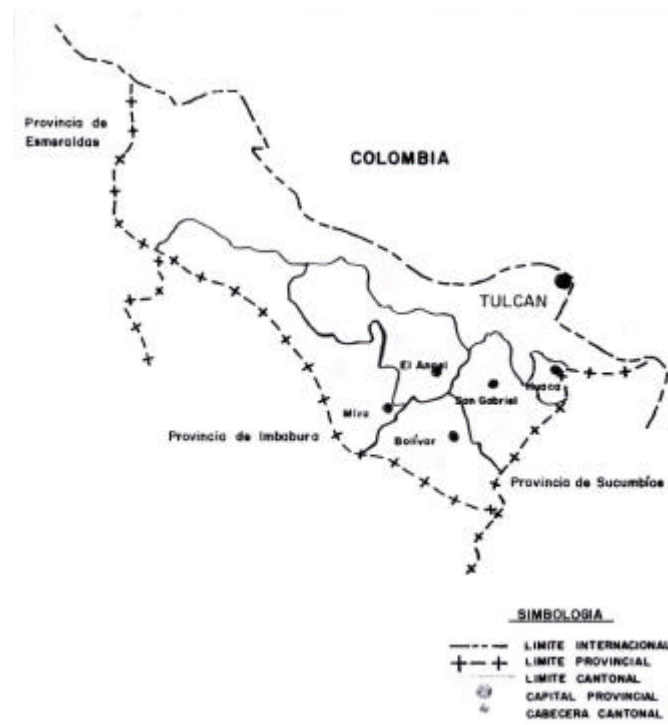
Provincia de Esmeraldas

COLOMBIA

TULCAN

El Angel

Huaca

San Gabriel

Mira

Bolivar

Provincia de Imbabura

Provincia de Sucumbíos

SIMBOLOGIA

LIMITE INTERNACIONAL
LIMITE PROVINCIAL
LIMITE CANTONAL
CAPITAL PROVINCIAL
CABECERA CANTONAL